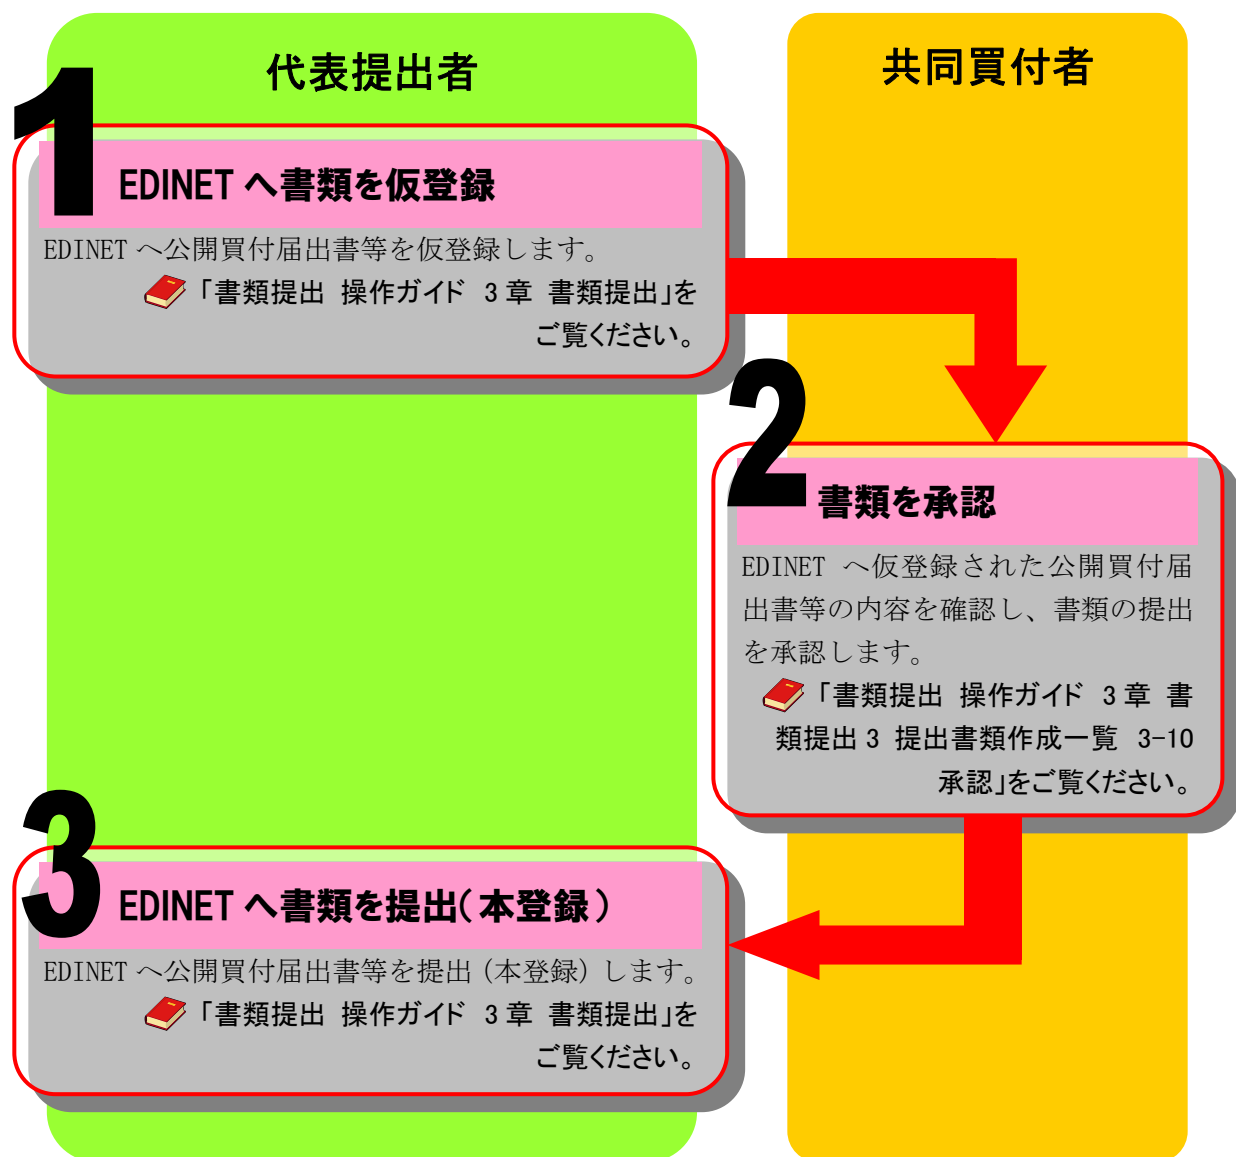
代表提出者

共同買付者

1

EDINET へ書類を仮登録

EDINET へ公開買付届出書等を仮登録します。

「書類提出 操作ガイド 3 章 書類提出」をご覧ください。

2

書類を承認

EDINET へ仮登録された公開買付届出書等の内容を確認し、書類の提出を承認します。

「書類提出 操作ガイド 3 章 書類提出 3 提出書類作成一覧 3-10 承認」をご覧ください。

3

EDINET へ書類を提出（本登録）

EDINET へ公開買付届出書等を提出（本登録）します。

「書類提出 操作ガイド 3 章 書類提出」をご覧ください。